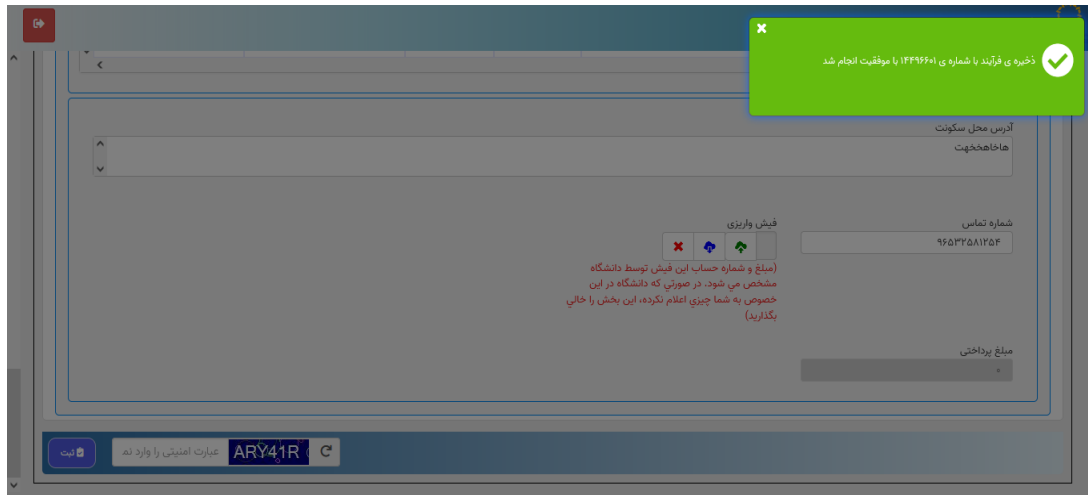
ذخیره ی فرآیند با شماره ی ۱۴۴۹۶۶۰۱ با موفقیت انجام شد

آدرس محل سکونت

هاخاهخخهت

شماره تماس

۹۶۵۳۲۵۸۱۲۵۴

فیش واریزی

(مبلغ و شماره حساب این فیش توسط دانشگاه مشخص می شود. در صورتي که دانشگاه در این خصوص به شما چیزی اعلام نکرده، این بخش را خالي بگذارید)

مبلغ پرداختی

۰

ثبت

عبارت امنیتی را وارد نم

ARY41R